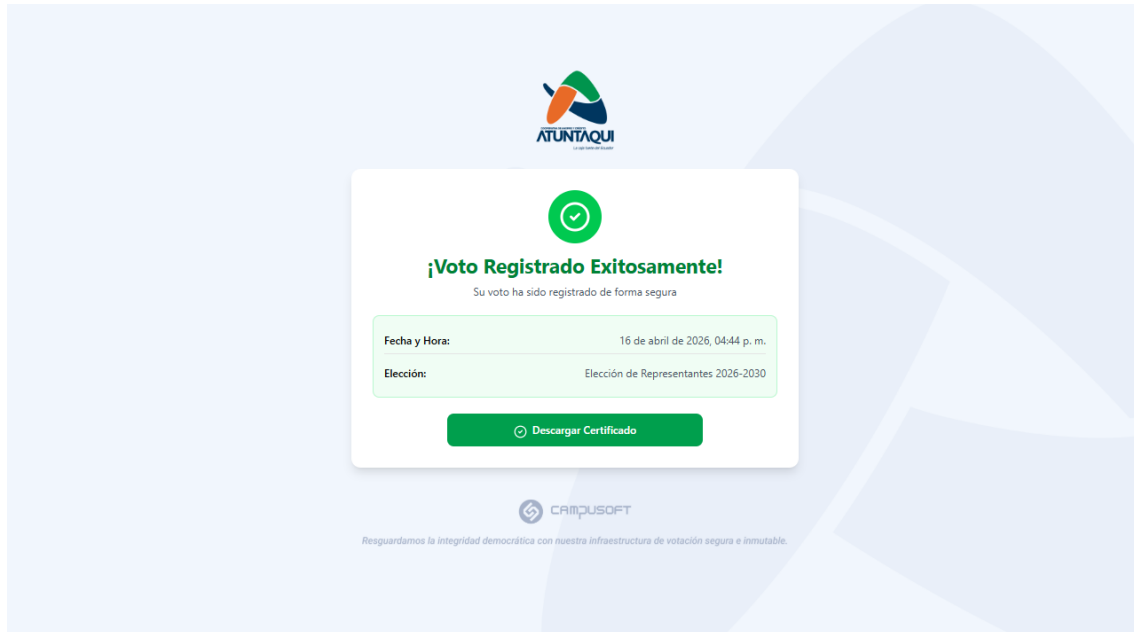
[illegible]
ATUNTAQUI
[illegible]

¡Voto Registrado Exitosamente!

Su voto ha sido registrado de forma segura

| Fecha y Hora: | 16 de abril de 2026, 04:44 p. m. |
|---|---|
| Elección: | Elección de Representantes 2026-2030 |

Descargar Certificado

CAMPUSOFT

Resguardamos la integridad democrática con nuestra infraestructura de votación segura e inmutable.